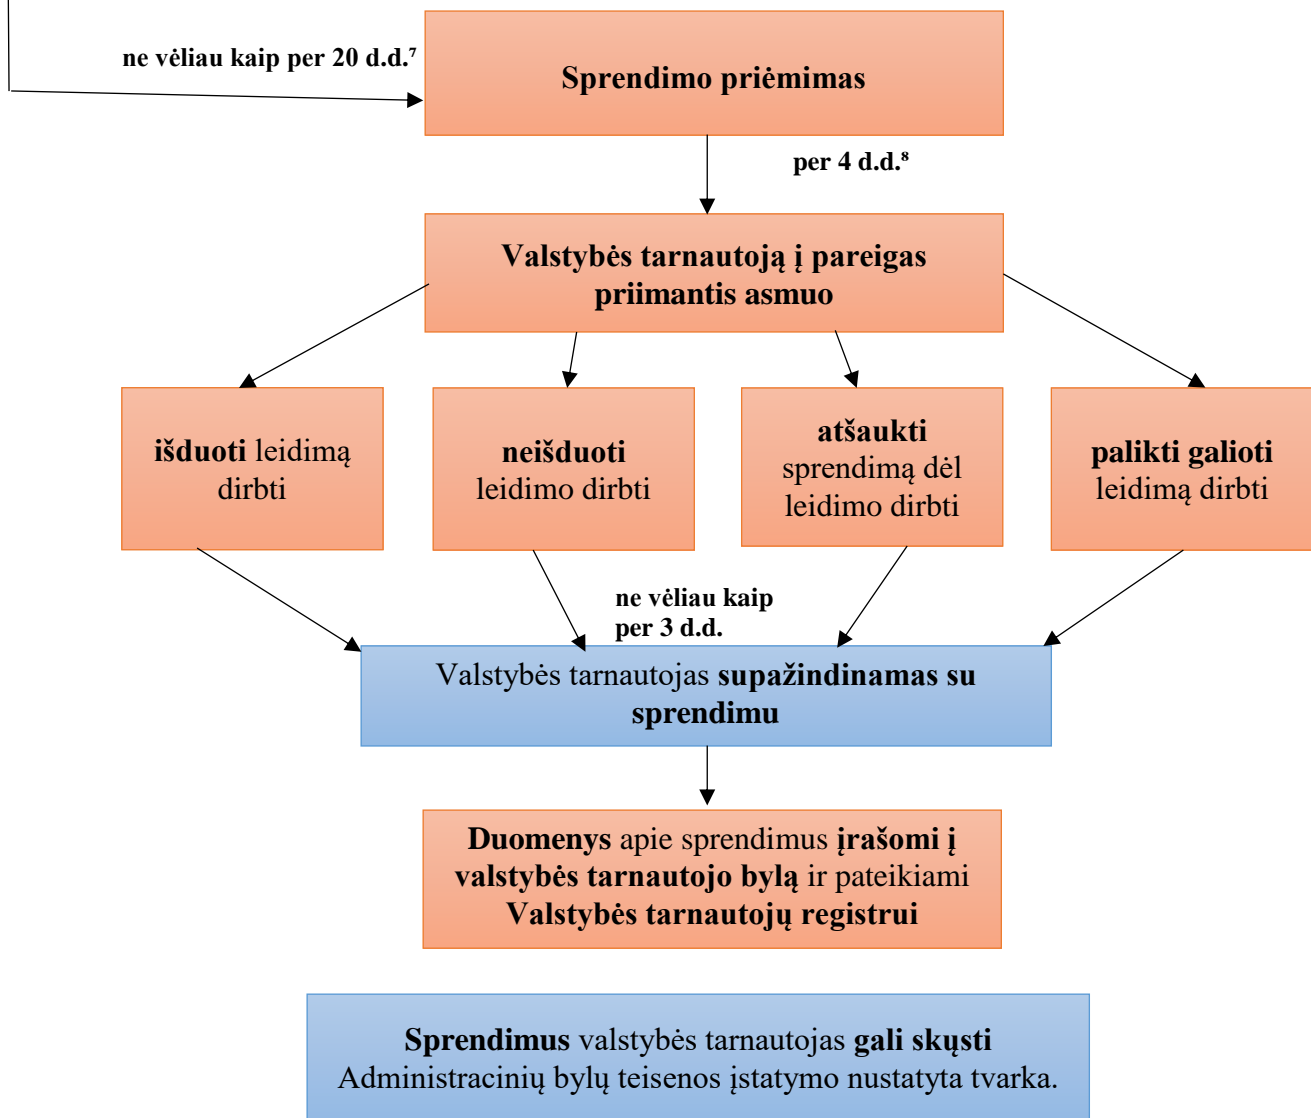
ne vėliau kaip per 20 d.d.$^7$

Sprendimo priėmimas

per 4 d.d.$^8$

Valstybės tarnautoją į pareigas priimantis asmuo

išduoti leidimą dirbti

neišduoti leidimo dirbti

atšaukti sprendimą dėl leidimo dirbti

palikti galioti leidimą dirbti

ne vėliau kaip per 3 d.d.

Valstybės tarnautojas supažindinamas su sprendimu

Duomenys apie sprendimus įrašomi į valstybės tarnautojo bylą ir pateikiami Valstybės tarnautojų registrui

Sprendimus valstybės tarnautojas gali skųsti Administracinių bylų teisenos įstatymo nustatyta tvarka.